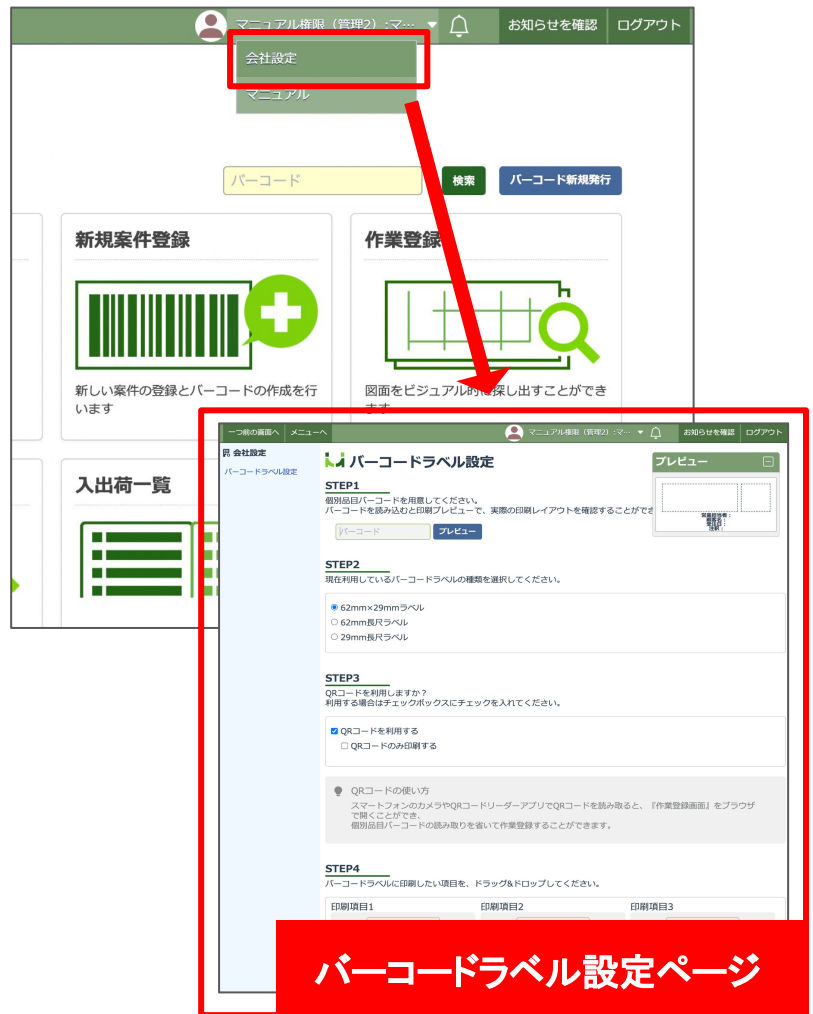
マニュアル権限（管理2）：マ…
お知らせを確認
ログアウト
会社設定
マニュアル

バーコード
検索
バーコード新規発行

新規案件登録
新しい案件の登録とバーコードの作成を行います

作業登録
図面をビジュアル的に探し出すことができます

入出荷一覧

一つ前の画面へ
メニューへ
マニュアル権限（管理2）：マ…
お知らせを確認
ログアウト

会社設定
バーコードラベル設定

バーコードラベル設定

プレビュー

STEP1
個別品目バーコードを用意してください。
バーコードを読み込むと印刷プレビューで、実際の印刷レイアウトを確認することができ
バーコード
プレビュー

STEP2
現在利用しているバーコードラベルの種類を選択してください。
62mm×29mmラベル
62mm長尺ラベル
29mm長尺ラベル

STEP3
QRコードを利用しますか？
利用する場合はチェックボックスにチェックを入れてください。
QRコードを利用する
QRコードのみ印刷する

QRコードの使い方
スマートフォンのカメラやQRコードリーダーアプリでQRコードを読み取ると、『作業登録画面』をブラウザで開くことができ、
個別品目バーコードの読み取りを省いて作業登録することができます。

STEP4
バーコードラベルに印刷したい項目を、ドラッグ&ドロップしてください。
印刷項目1
印刷項目2
印刷項目3

バーコードラベル設定ページ